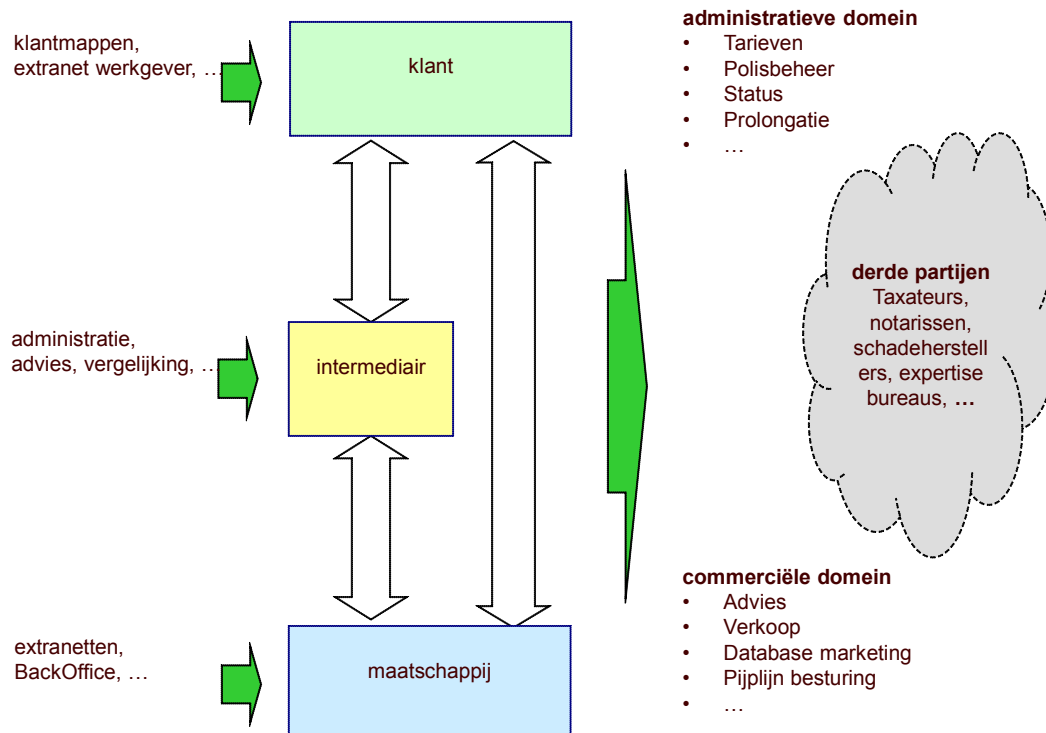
klantmappen, extranet werkgever, …

klant

administratieve domein
- Tarieven
- Polisbeheer
- Status
- Prolongatie
- …

derde partijen
Taxateurs, notarissen, schadeherstellers, expertise bureaus, …

administratie, advies, vergelijking, …

intermediair

commerciële domein
- Advies
- Verkoop
- Database marketing
- Pijplijn besturing
- …

extranetten, BackOffice, …

maatschappij